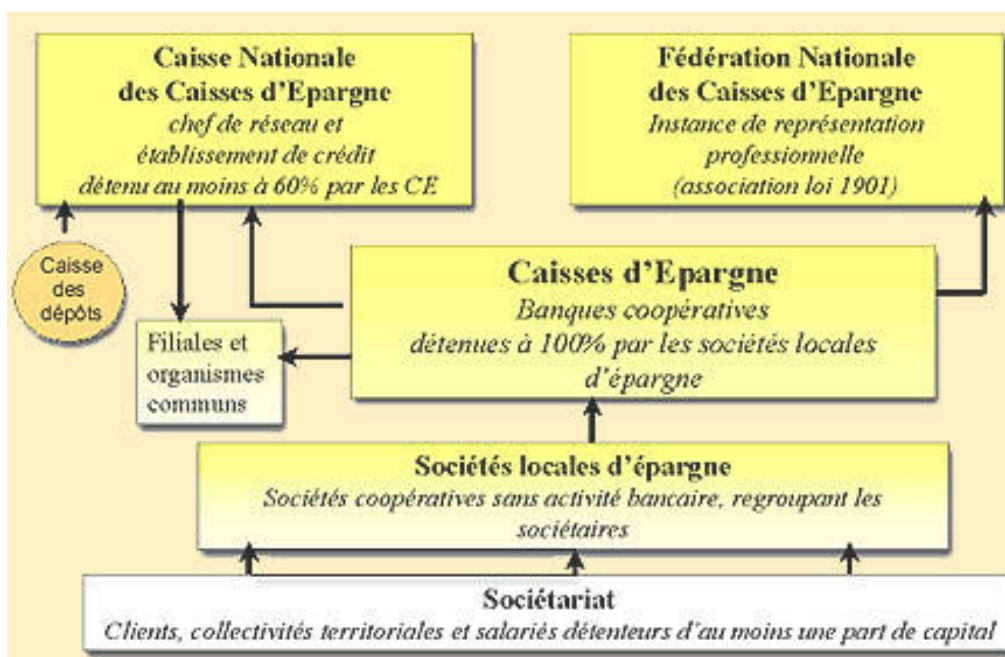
Caisse Nationale des Caisses d'Epargne
chef de réseau et établissement de crédit détenu au moins à 60% par les CE

Fédération Nationale des Caisses d'Epargne
Instance de représentation professionnelle (association loi 1901)

Caisse des dépôts

Caisses d'Epargne
Banques coopératives détenues à 100% par les sociétés locales d'épargne

Filiales et organismes communs

Sociétés locales d'épargne
Sociétés coopératives sans activité bancaire, regroupant les sociétaires

Sociétariat
Clients, collectivités territoriales et salariés détenteurs d'au moins une part de capital